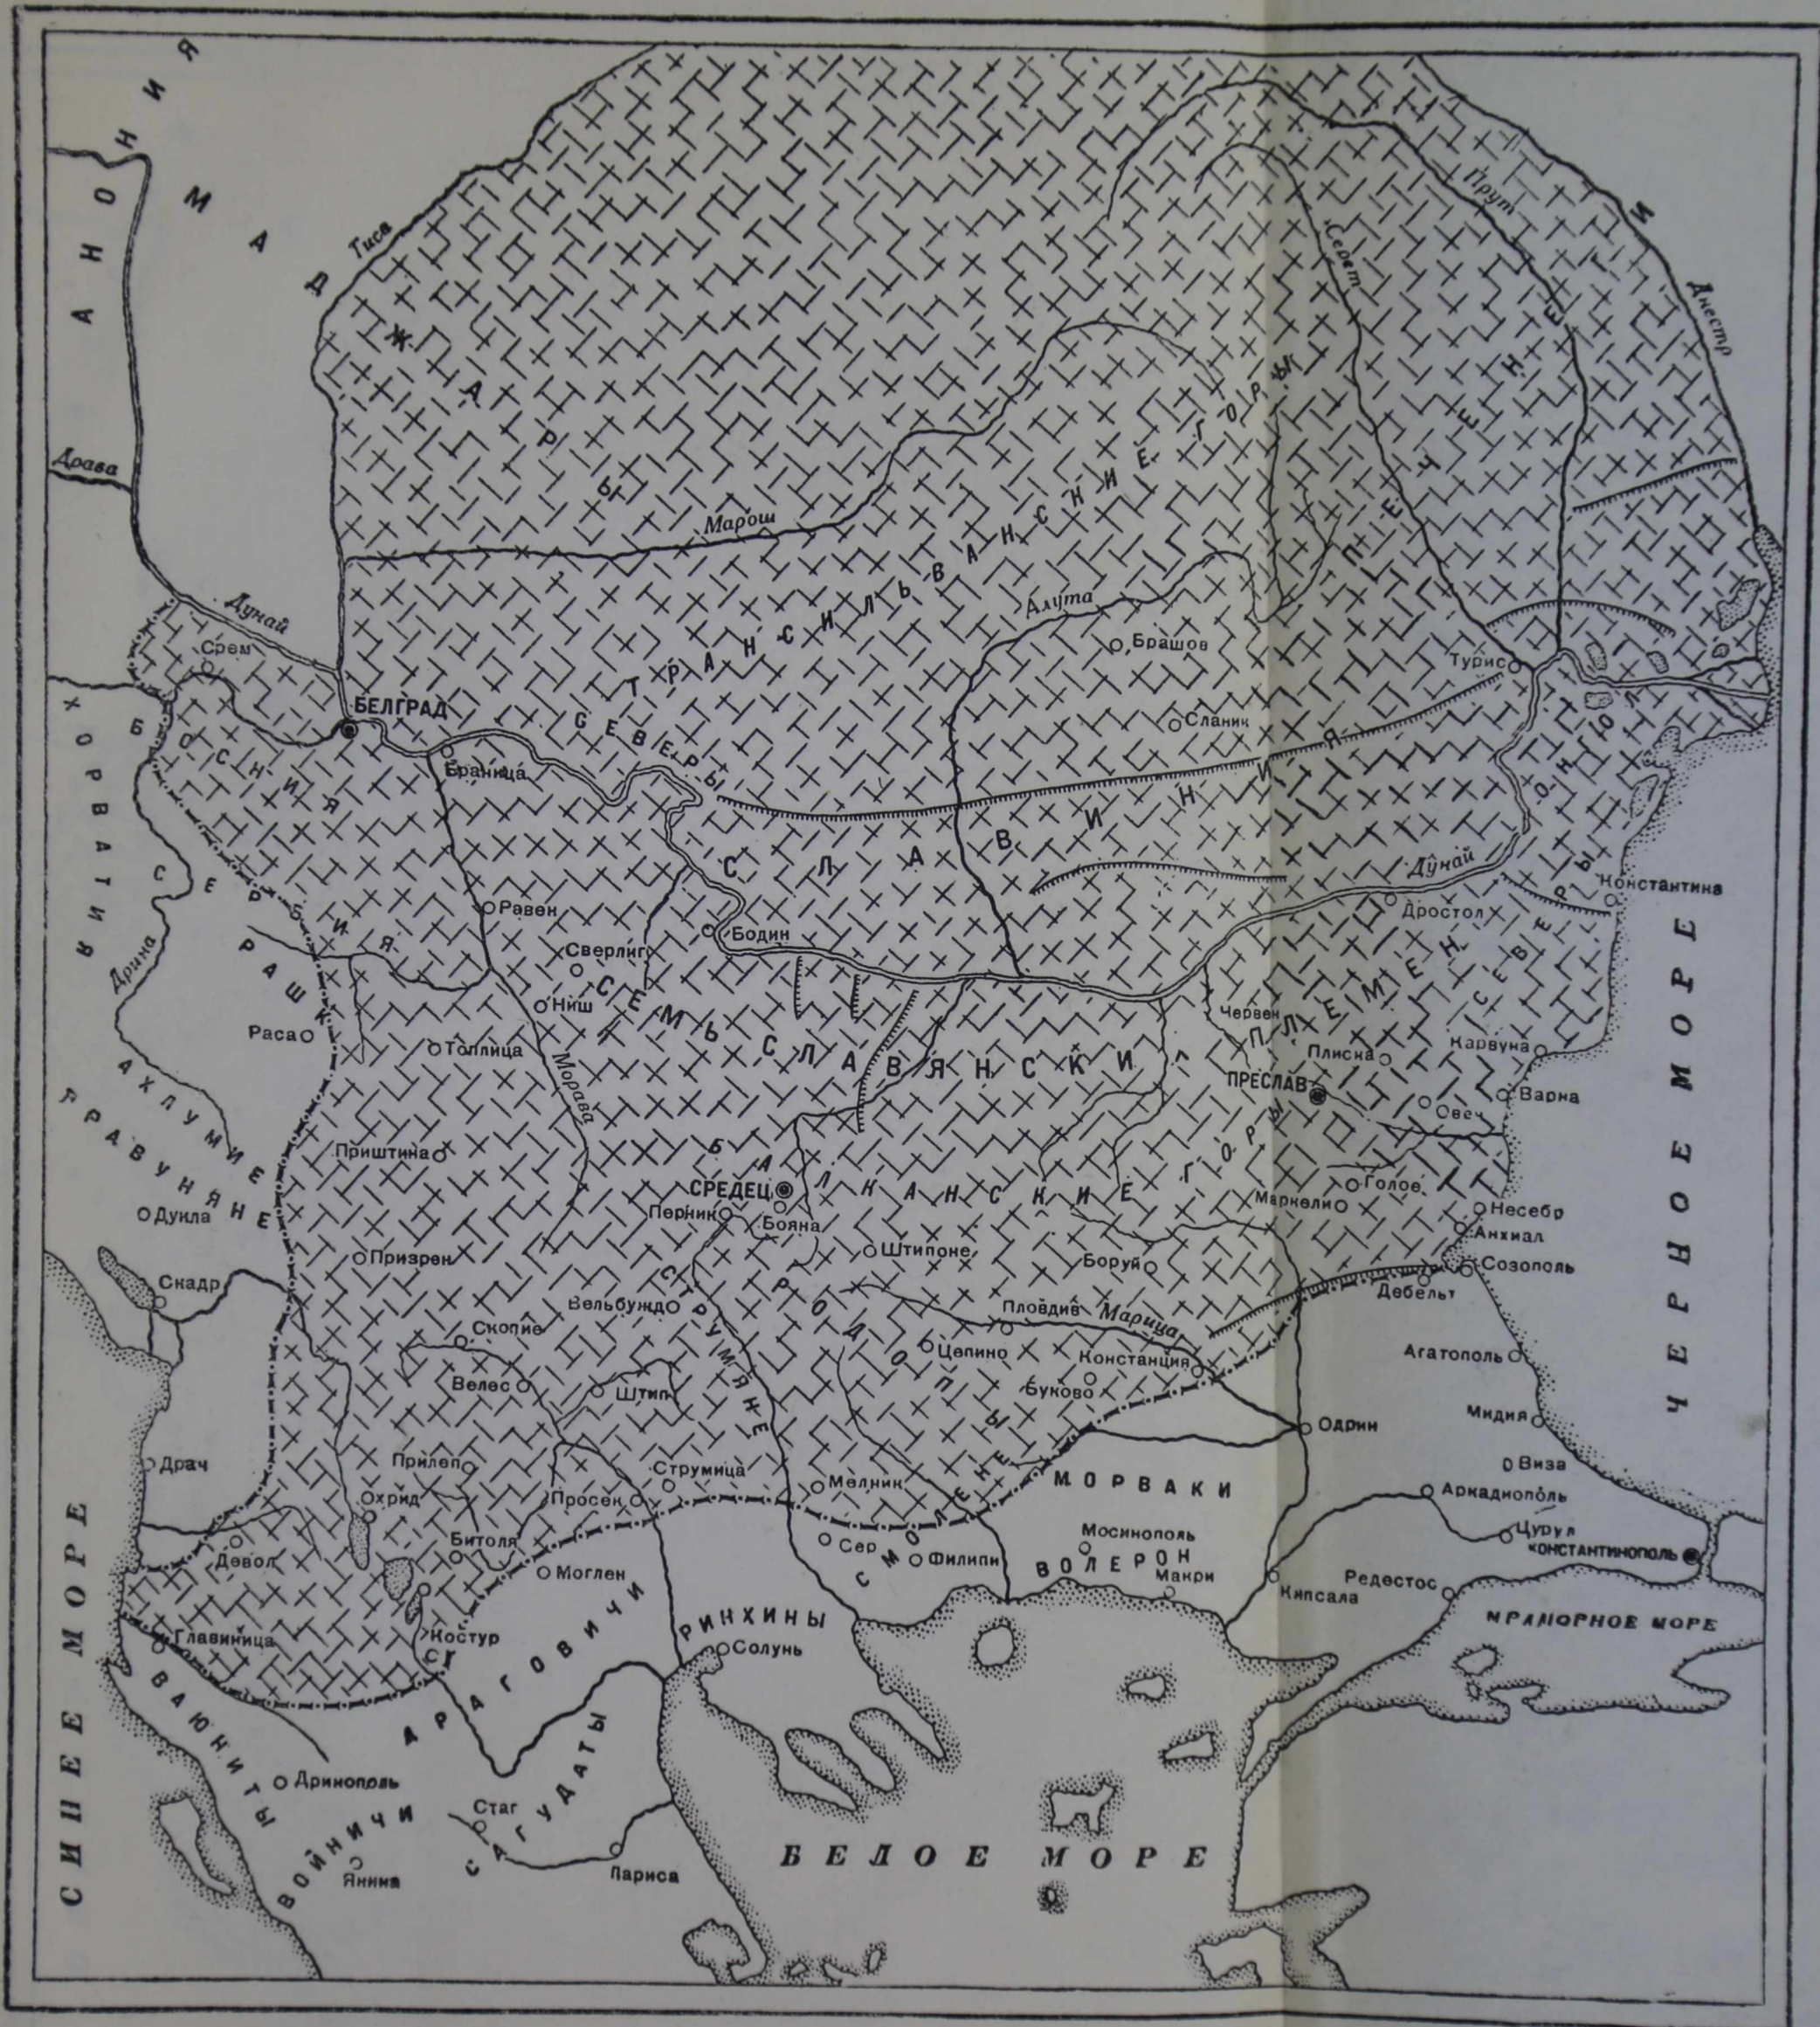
ПАННОНИЯ
МАДЖАРЫ
Тиса
Драва
Марош
ТРАНСИЛЬВАНСКИЕ ГОРЫ
Серет
Прут
Днестр
ПЕЧЕНЕГИ
Дунай
Алута
Срем
БЕЛГРАД
Брашов
Турис
Сланик
СЕВЕРЫ
Браница
СЛАВИНИЯ
ОНГЮЛ
ХОРВАТИЯ
БОСНИЯ
СЕРБИЯ
РАШКА
Дрина
Равен
Сверлиг
Бодин
Дунай
Дростол
Константина
СЕВЕРЫ
ПЛЕМЕН
Червен
Ниш
СЕМЬ СЛАВЯНСКИ
Раса
Топлица
Морава
ПРЕСЛАВ
Плиска
Карвуна
Варна
Овеч
АХЛУМИЕ
ТРАВУНЯНЕ
Приштина
БАЛКАНСКИЕ ГОРЫ
СРЕДЕЦ
Перник
Бояна
Голоe
Маркели
Несебр
Анхиал
Созополь
Дукла
Призрен
Штипоне
Боруй
Дебельт
Скадр
Вельбуждо
СТРУМЯНЕ
РОДОПЫ
Пловдив
Марица
Скопие
Цепино
Константия
Агатополь
Велес
Штип
Буково
Одрин
Мидия
Драч
Прилеп
Струмица
Мелник
МОРВАКИ
Виза
Аркадиополь
Охрид
Просек
Мосинополь
Цурул
Девол
Битоля
Сер
Филипи
СМОЛЕНЕ
ВОЛЕРОН
Макри
КОНСТАНТИНОПОЛЬ
Моглен
Кипсала
Редестос
Главиница
Костур
ДРАГОВИЧИ
РИНХИНЫ
Солунь
МРАМОРНОЕ МОРЕ
ВАЮНИТЫ
Дринополь
САГУДАТЫ
Стаг
ВОЙНИЧИ
Янина
Лариса
БЕЛОЕ МОРЕ
СИНЕЕ МОРЕ
ЧЕРНОЕ МОРЕ